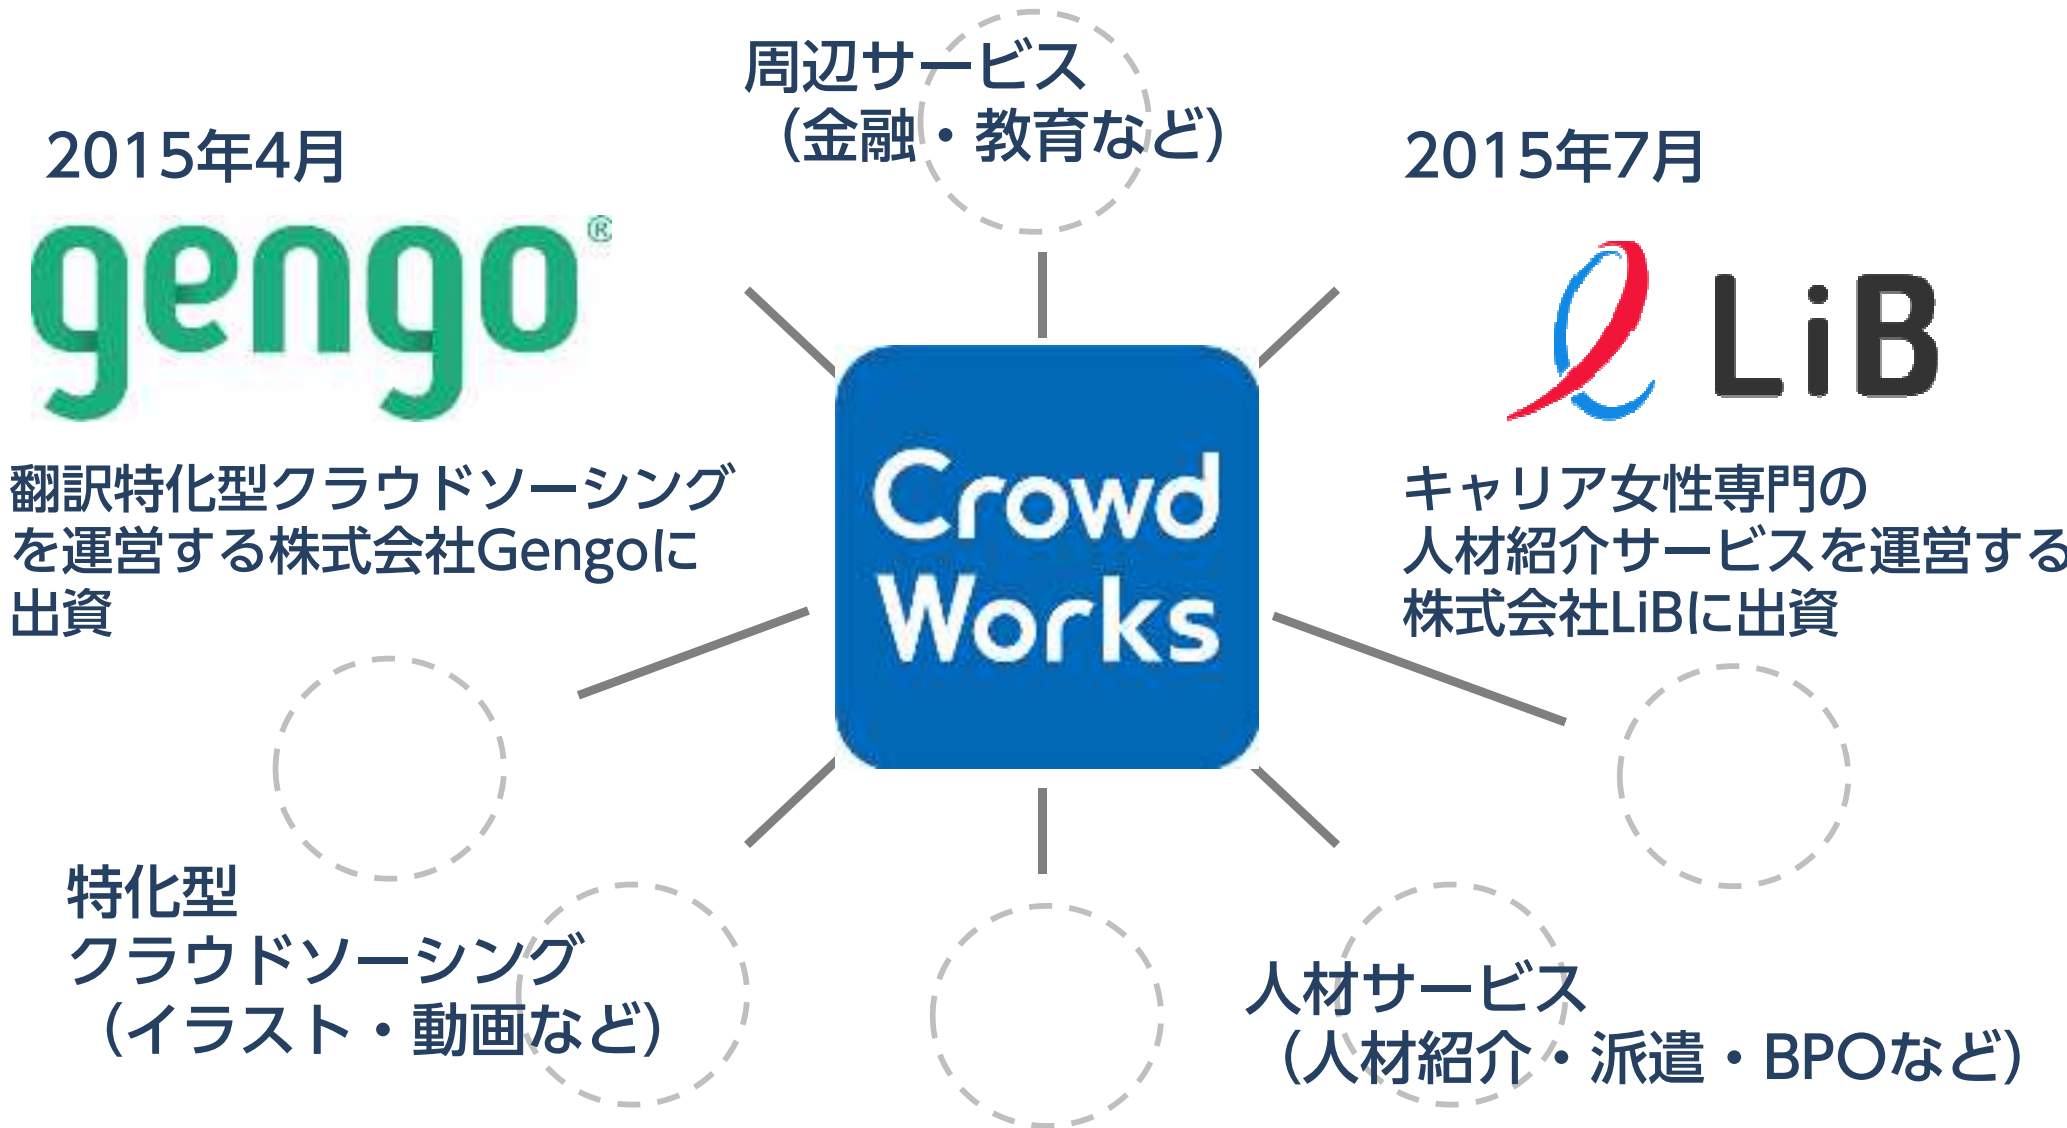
周辺サービス
（金融・教育など）

2015年4月

gengo®

翻訳特化型クラウドソーシングを運営する株式会社Gengoに出資

2015年7月

LiB

キャリア女性専門の人材紹介サービスを運営する株式会社LiBに出資

Crowd Works

特化型
クラウドソーシング
（イラスト・動画など）

人材サービス
（人材紹介・派遣・BPOなど）